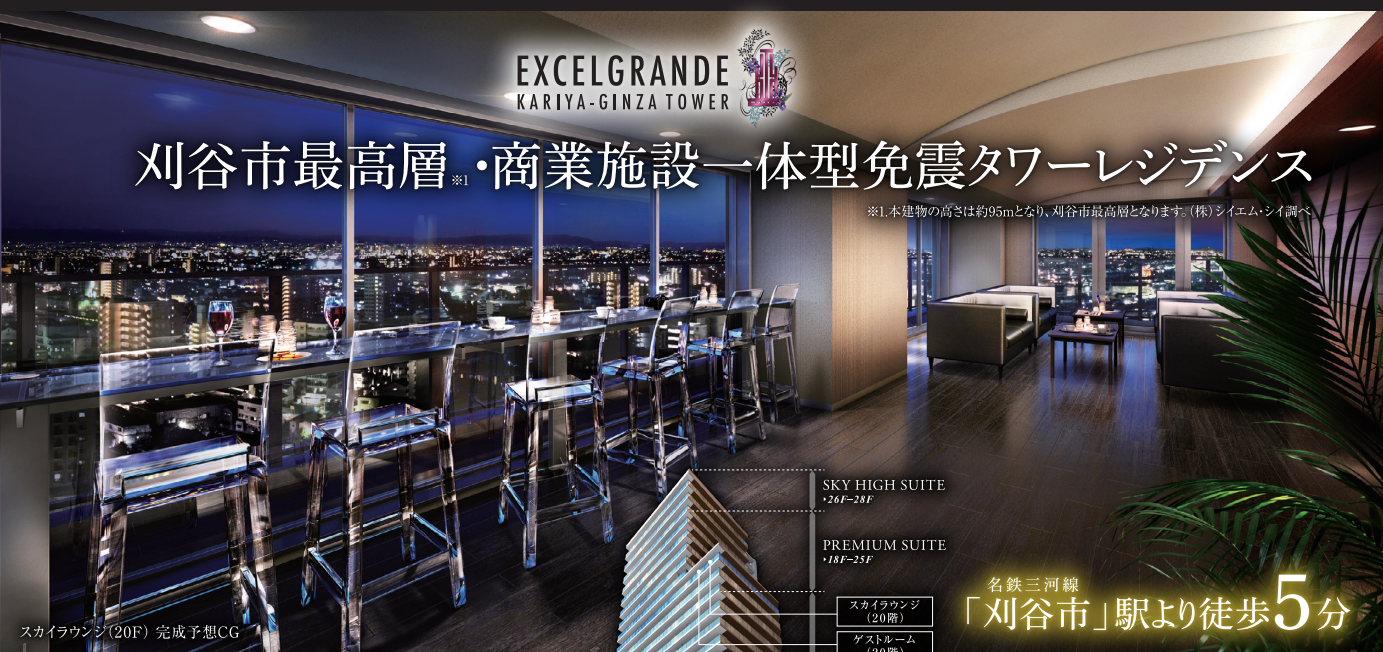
EXCELGRANDE
KARIYA-GINZA TOWER

刈谷市最高層※1・商業施設一体型免震タワーレジデンス

※1.本建物の高さは約95mとなり、刈谷市最高層となります。(株)シイエム・シイ調べ

SKY HIGH SUITE
›26F–28F

PREMIUM SUITE
›18F–25F

スカイラウンジ
(20階)

ゲストルーム
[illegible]

名鉄三河線
「刈谷市」駅より徒歩5分

スカイラウンジ(20F) 完成予想CG